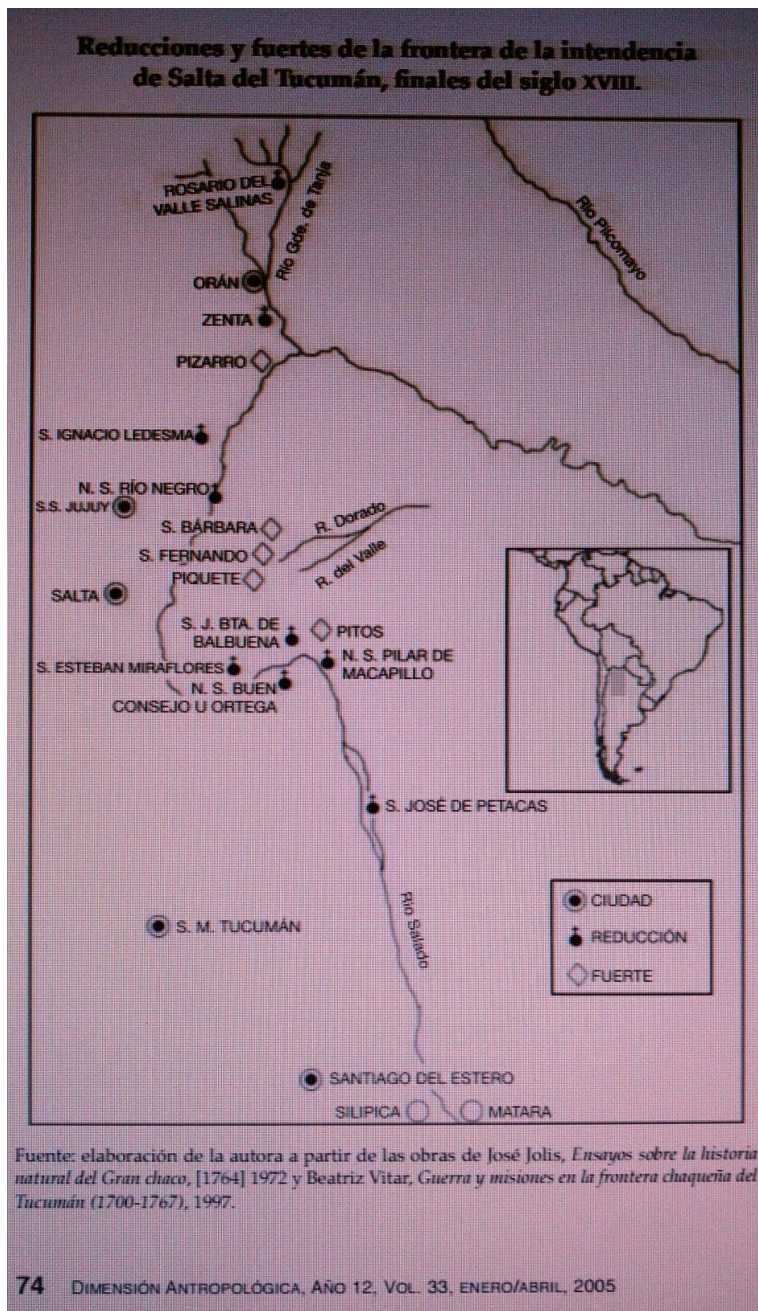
Reducciones y fuertes de la frontera de la intendencia de Salta del Tucumán, finales del siglo XVIII.

ROSARIO DEL VALLE SALINAS
Río Gde. de Tarija
Río Pilcomayo
ORÁN
ZENTA
PIZARRO
S. IGNACIO LEDESMA
N. S. RÍO NEGRO
S.S. JUJUY
S. BÁRBARA
R. Dorado
S. FERNANDO
R. del Valle
PIQUETE
SALTA
S. J. BTA. DE BALBUENA
PITOS
S. ESTEBAN MIRAFLORES
N. S. PILAR DE MACAPILLO
N. S. BUEN CONSEJO U ORTEGA
S. JOSÉ DE PETACAS
Río Salado
S. M. TUCUMÁN
CIUDAD
REDUCCIÓN
FUERTE
SANTIAGO DEL ESTERO
SILIPICA
MATARA

Fuente: elaboración de la autora a partir de las obras de José Jolis, *Ensayos sobre la historia natural del Gran chaco*, [1764] 1972 y Beatriz Vitar, *Guerra y misiones en la frontera chaqueña del Tucumán (1700-1767)*, 1997.

74 DIMENSIÓN ANTROPOLÓGICA, AÑO 12, VOL. 33, ENERO/ABRIL, 2005